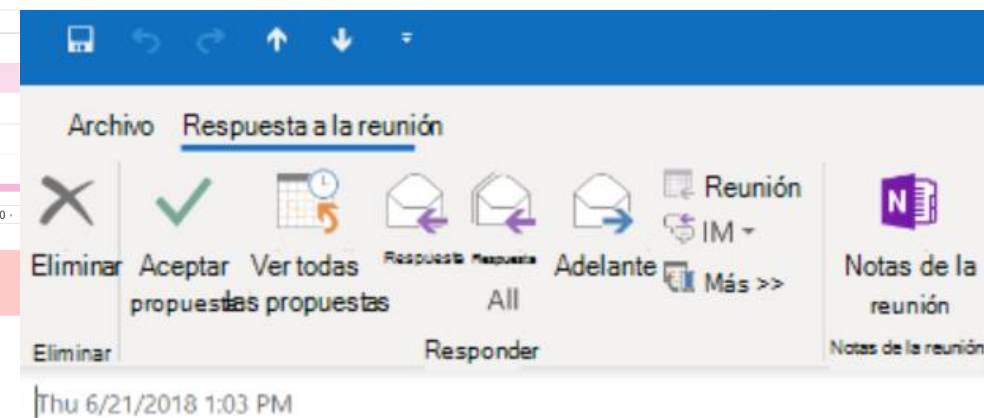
Archivo Respuesta a la reunión

Eliminar

Aceptar propuestas

Ver todas las propuestas

Respuesta

Respuesta All

Adelante

Reunión

IM

Más >>

Notas de la reunión

Eliminar

Responder

Notas de la reunión

Thu 6/21/2018 1:03 PM